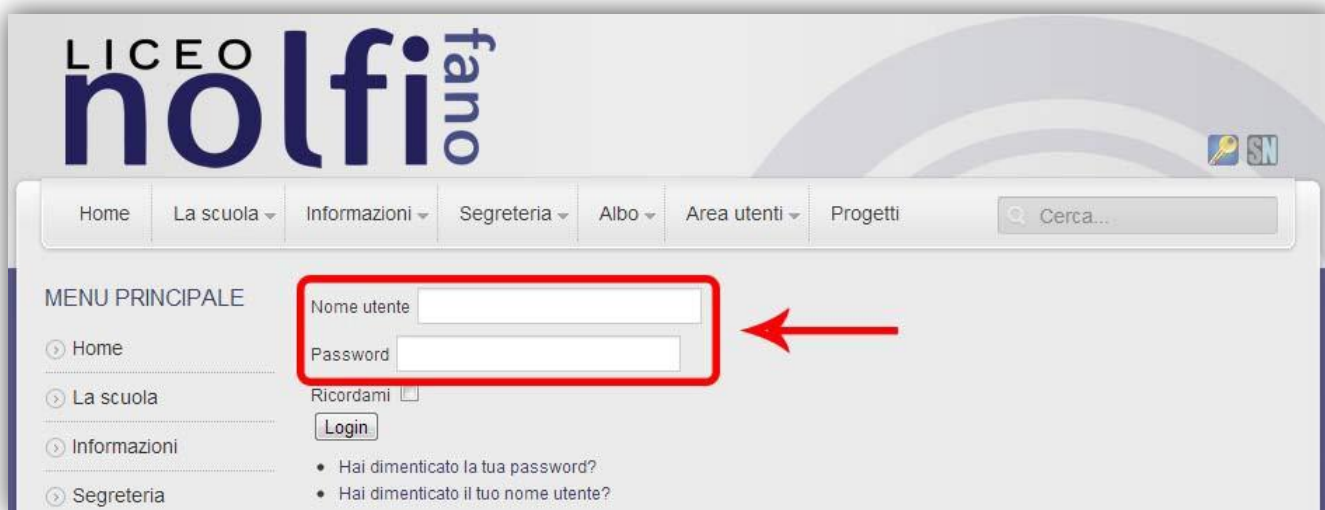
LICEO nolfi fano

SN

Home La scuola Informazioni Segreteria Albo Area utenti Progetti Cerca...

MENU PRINCIPALE

Home

La scuola

Informazioni

Segreteria

Nome utente

Password

Ricordami

Login

- Hai dimenticato la tua password?
- Hai dimenticato il tuo nome utente?